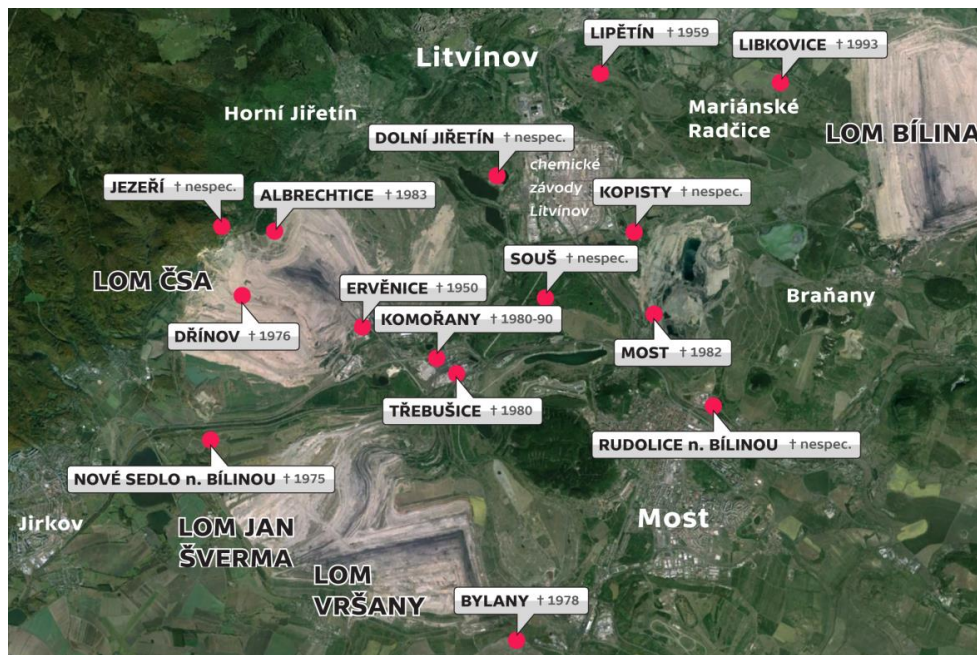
Litvínov

LIPĚTÍN † 1959

LIBKOVICE † 1993

Mariánské Radčice

LOM BÍLINA

Horní Jiřetín

DOLNÍ JIŘETÍN † nespec.

chemické závody Litvínov

JEZEŘÍ † nespec.

ALBRECHTICE † 1983

KOPISTY † nespec.

LOM ČSA

SOUŠ † nespec.

Braňany

ERVĚNICE † 1950

DŘÍNOV † 1976

KOMOŘANY † 1980-90

MOST † 1982

TŘEBUŠICE † 1980

RUDOLICE n. BÍLINOU † nespec.

NOVÉ SEDLO n. BÍLINOU † 1975

Jirkov

LOM JAN ŠVERMA

Most

LOM VRŠANY

BYLANY † 1978